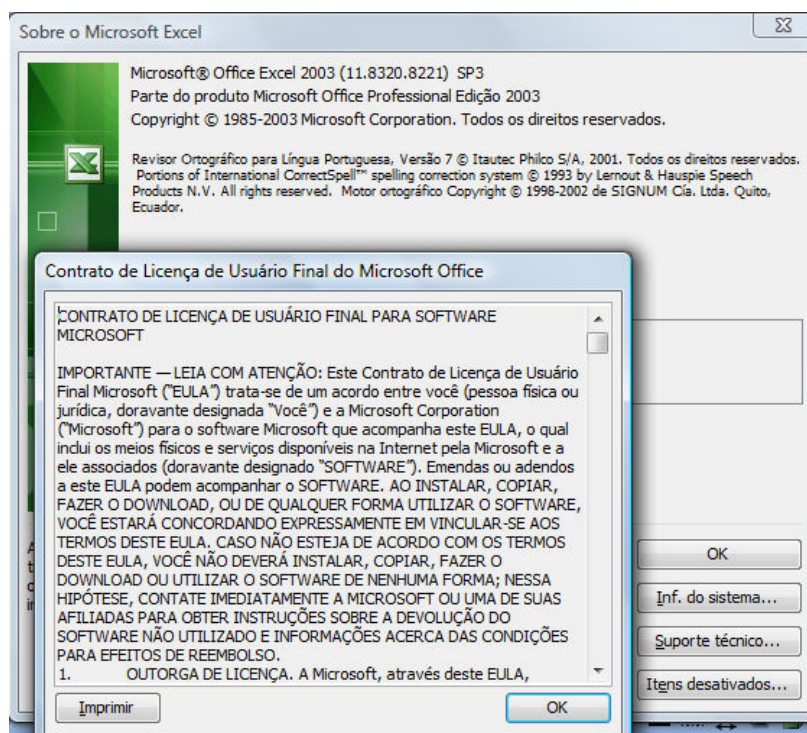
Sobre o Microsoft Excel

Microsoft® Office Excel 2003 (11.8320.8221) SP3
Parte do produto Microsoft Office Professional Edição 2003
Copyright © 1985-2003 Microsoft Corporation. Todos os direitos reservados.

Revisor Ortográfico para Língua Portuguesa, Versão 7 © Itautec Philco S/A, 2001. Todos os direitos reservados. Portions of International CorrectSpell™ spelling correction system © 1993 by Lernout & Hauspie Speech Products N.V. All rights reserved. Motor ortográfico Copyright © 1998-2002 de SIGNUM Cía. Ltda. Quito, Ecuador.

Contrato de Licença de Usuário Final do Microsoft Office

CONTRATO DE LICENÇA DE USUÁRIO FINAL PARA SOFTWARE MICROSOFT

IMPORTANTE — LEIA COM ATENÇÃO: Este Contrato de Licença de Usuário Final Microsoft ("EULA") trata-se de um acordo entre você (pessoa física ou jurídica, doravante designada "Você") e a Microsoft Corporation ("Microsoft") para o software Microsoft que acompanha este EULA, o qual inclui os meios físicos e serviços disponíveis na Internet pela Microsoft e a ele associados (doravante designado "SOFTWARE"). Emendas ou adendos a este EULA podem acompanhar o SOFTWARE. AO INSTALAR, COPIAR, FAZER O DOWNLOAD, OU DE QUALQUER FORMA UTILIZAR O SOFTWARE, VOCÊ ESTARÁ CONCORDANDO EXPRESSAMENTE EM VINCULAR-SE AOS TERMOS DESTE EULA. CASO NÃO ESTEJA DE ACORDO COM OS TERMOS DESTE EULA, VOCÊ NÃO DEVERÁ INSTALAR, COPIAR, FAZER O DOWNLOAD OU UTILIZAR O SOFTWARE DE NENHUMA FORMA; NESSA HIPÓTESE, CONTATE IMEDIATAMENTE A MICROSOFT OU UMA DE SUAS AFILIADAS PARA OBTER INSTRUÇÕES SOBRE A DEVOLUÇÃO DO SOFTWARE NÃO UTILIZADO E INFORMAÇÕES ACERCA DAS CONDIÇÕES PARA EFEITOS DE REEMBOLSO.
1. OUTORGA DE LICENÇA. A Microsoft, através deste EULA,

Imprimir
OK

OK
Inf. do sistema...
Suporte técnico...
Itens desativados...